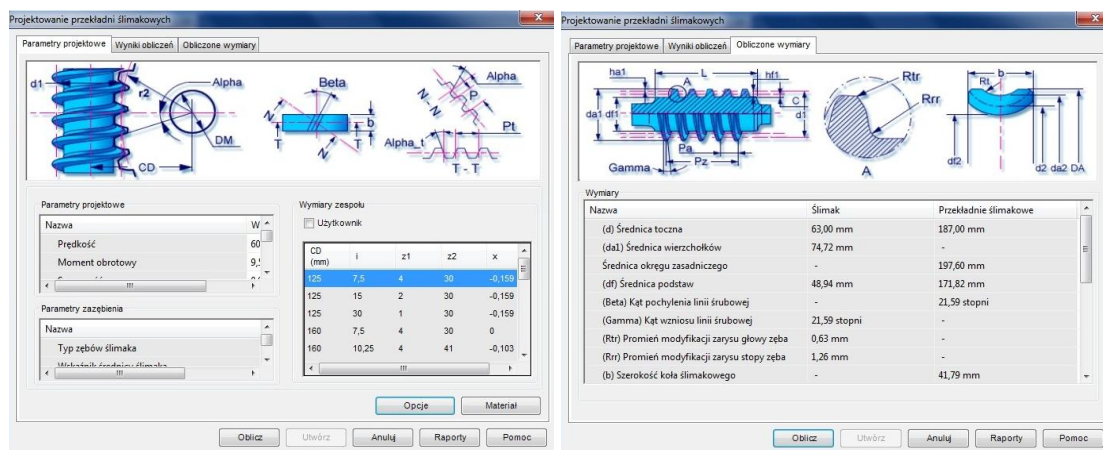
Projektowanie przekładni ślimakowych

Parametry projektowe | Wyniki obliczeń | Obliczone wymiary

d1 r2 Alpha DM CD Beta b T N N T Alpha N N P Pt Alpha_t T - T

Parametry projektowe

| Nazwa | W |
|---|---|
| Prędkość | 60 |
| Moment obrotowy | 9,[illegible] |

Parametry zazębienia

| Nazwa |
|---|
| Typ zębów ślimaka |
| Wskaźnik średnicy ślimaka |

Wymiary zespołu

Użytkownik

| CD (mm) | i | z1 | z2 | x |
|---|---|---|---|---|
| 125 | 7,5 | 4 | 30 | -0,159 |
| 125 | 15 | 2 | 30 | -0,159 |
| 125 | 30 | 1 | 30 | -0,159 |
| 160 | 7,5 | 4 | 30 | 0 |
| 160 | 10,25 | 4 | 41 | -0,103 |

Opcje | Materiał

Oblicz | Utwórz | Anuluj | Raporty | Pomoc

Projektowanie przekładni ślimakowych

Parametry projektowe | Wyniki obliczeń | Obliczone wymiary

ha1 A L hf1 C da1 df1 d1 Pa Pz Gamma Rtr Rrr A Rt b df2 d2 da2 DA

Wymiary

| Nazwa | Ślimak | Przekładnie ślimakowe |
|---|---|---|
| (d) Średnica toczna | 63,00 mm | 187,00 mm |
| (da1) Średnica wierzchołków | 74,72 mm | - |
| Średnica okręgu zasadniczego | - | 197,60 mm |
| (df) Średnica podstaw | 48,94 mm | 171,82 mm |
| (Beta) Kąt pochylenia linii śrubowej | - | 21,59 stopni |
| (Gamma) Kąt wzniosu linii śrubowej | 21,59 stopni | - |
| (Rtr) Promień modyfikacji zarysu głowy zęba | 0,63 mm | - |
| (Rrr) Promień modyfikacji zarysu stopy zęba | 1,26 mm | - |
| (b) Szerokość koła ślimakowego | - | 41,79 mm |

Oblicz | Utwórz | Anuluj | Raporty | Pomoc